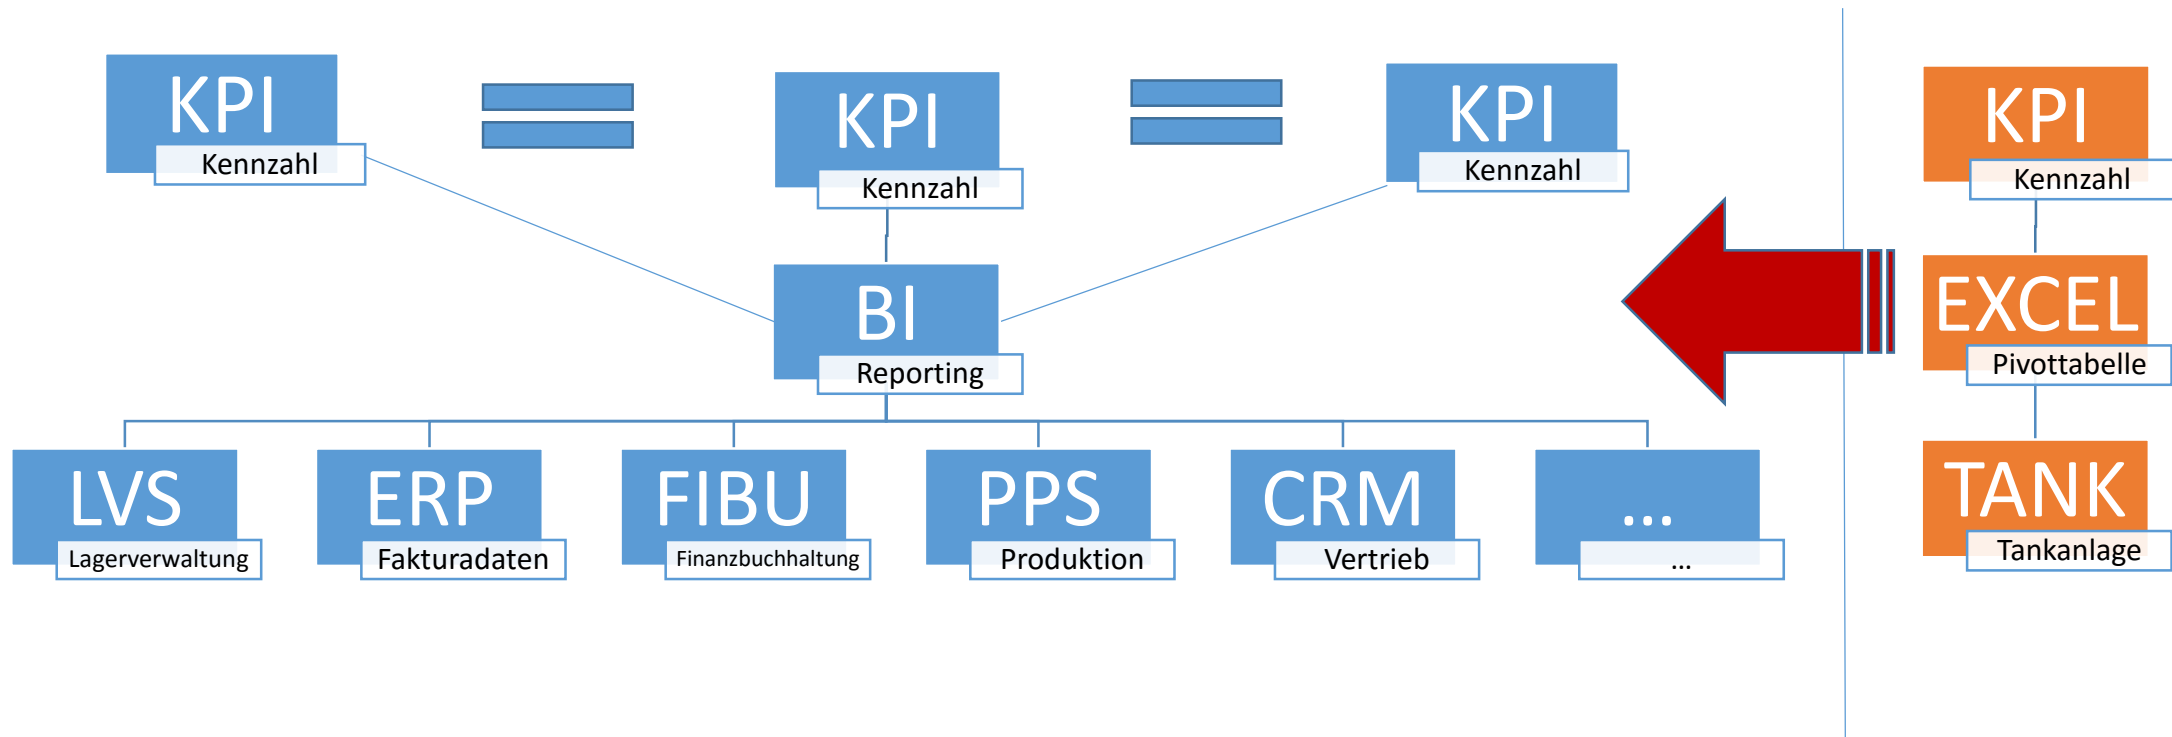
KPI
Kennzahl

KPI
Kennzahl

KPI
Kennzahl

KPI
Kennzahl

BI
Reporting

EXCEL
Pivottabelle

TANK
Tankanlage

LVS
Lagerverwaltung

ERP
Fakturadaten

FIBU
Finanzbuchhaltung

PPS
Produktion

CRM
Vertrieb

...
...